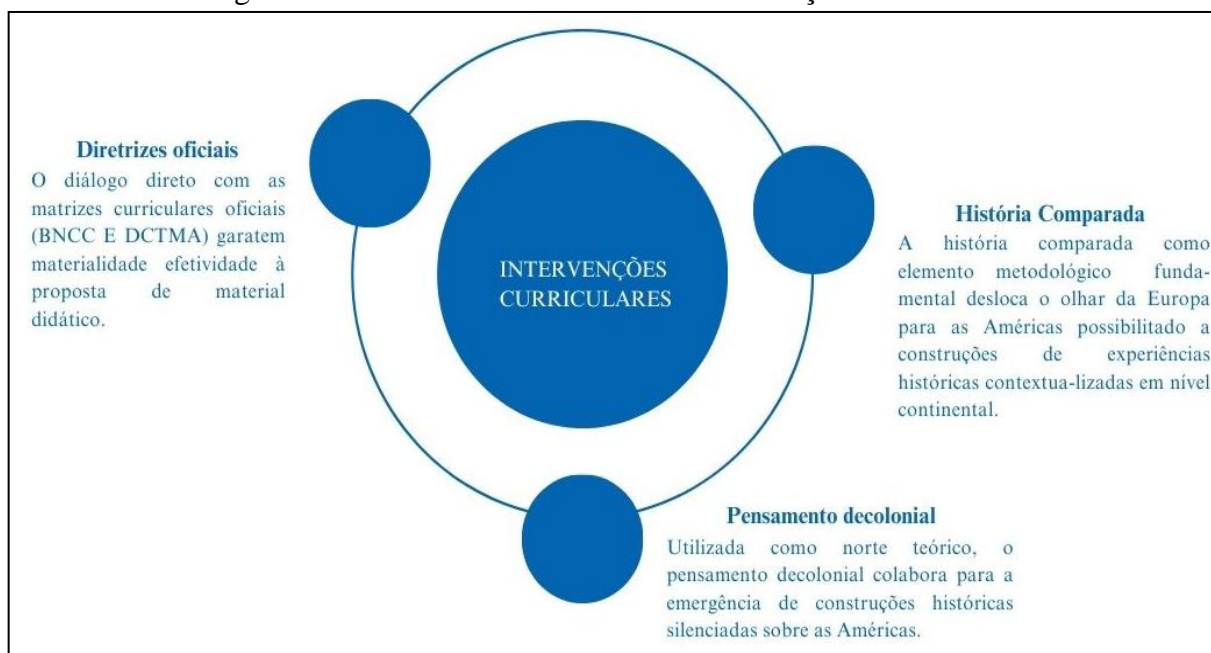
Diretrizes oficiais
O diálogo direto com as matrizes curriculares oficiais (BNCC E DCTMA) garatem materialidade efetividade à proposta de material didático.

INTERVENÇÕES CURRICULARES

História Comparada
A história comparada como elemento metodológico fundamental desloca o olhar da Europa para as Américas possibilitado a construções de experiências históricas contextua-lizadas em nível continental.

Pensamento decolonial
Utilizada como norte teórico, o pensamento decolonial colabora para a emergência de construções históricas silenciadas sobre as Américas.